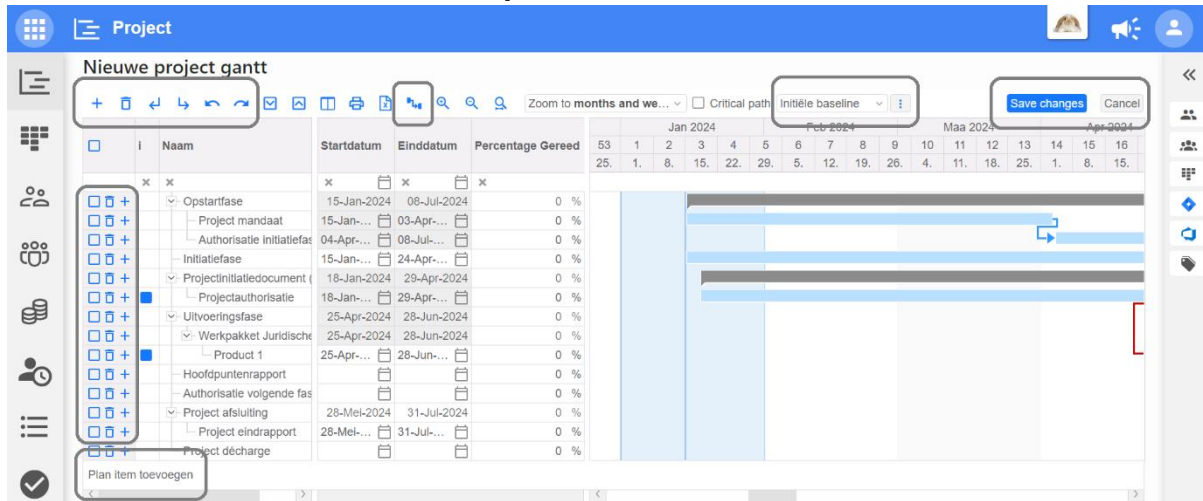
Project

Nieuwe project gantt

Zoom to months and we... Critical path Initiële baseline Save changes Cancel

| i | Naam | Startdatum | Einddatum | Percentage Gereed |
|---|---|---|---|---|
| | Opstartfase | 15-Jan-2024 | 08-Jul-2024 | 0 % |
| | Project mandaat | 15-Jan-... | 03-Apr-... | 0 % |
| | Authorisatie initiatiefas | 04-Apr-... | 08-Jul-... | 0 % |
| | Initiatiefase | 15-Jan-... | 24-Apr-... | 0 % |
| | Projectinitiatiedocument ( | 18-Jan-2024 | 29-Apr-2024 | 0 % |
| | Projectauthorisatie | 18-Jan-... | 29-Apr-... | 0 % |
| | Uitvoeringsfase | 25-Apr-2024 | 28-Jun-2024 | 0 % |
| | Werkpakket Juridische | 25-Apr-2024 | 28-Jun-2024 | 0 % |
| | Product 1 | 25-Apr-... | 28-Jun-... | 0 % |
| | Hoofdpuntenrapport | | | 0 % |
| | Authorisatie volgende fas | | | 0 % |
| | Project afsluiting | 28-Mei-2024 | 31-Jul-2024 | 0 % |
| | Project eindrapport | 28-Mei-... | 31-Jul-... | 0 % |
| | Project décharge | | | 0 % |

Jan 2024 Feb 2024 Maa 2024 Apr 2024
53 1 2 3 4 5 6 7 8 9 10 11 12 13 14 15 16
25. 1. 8. 15. 22. 29. 5. 12. 19. 26. 4. 11. 18. 25. 1. 8. 15.

Plan item toevoegen